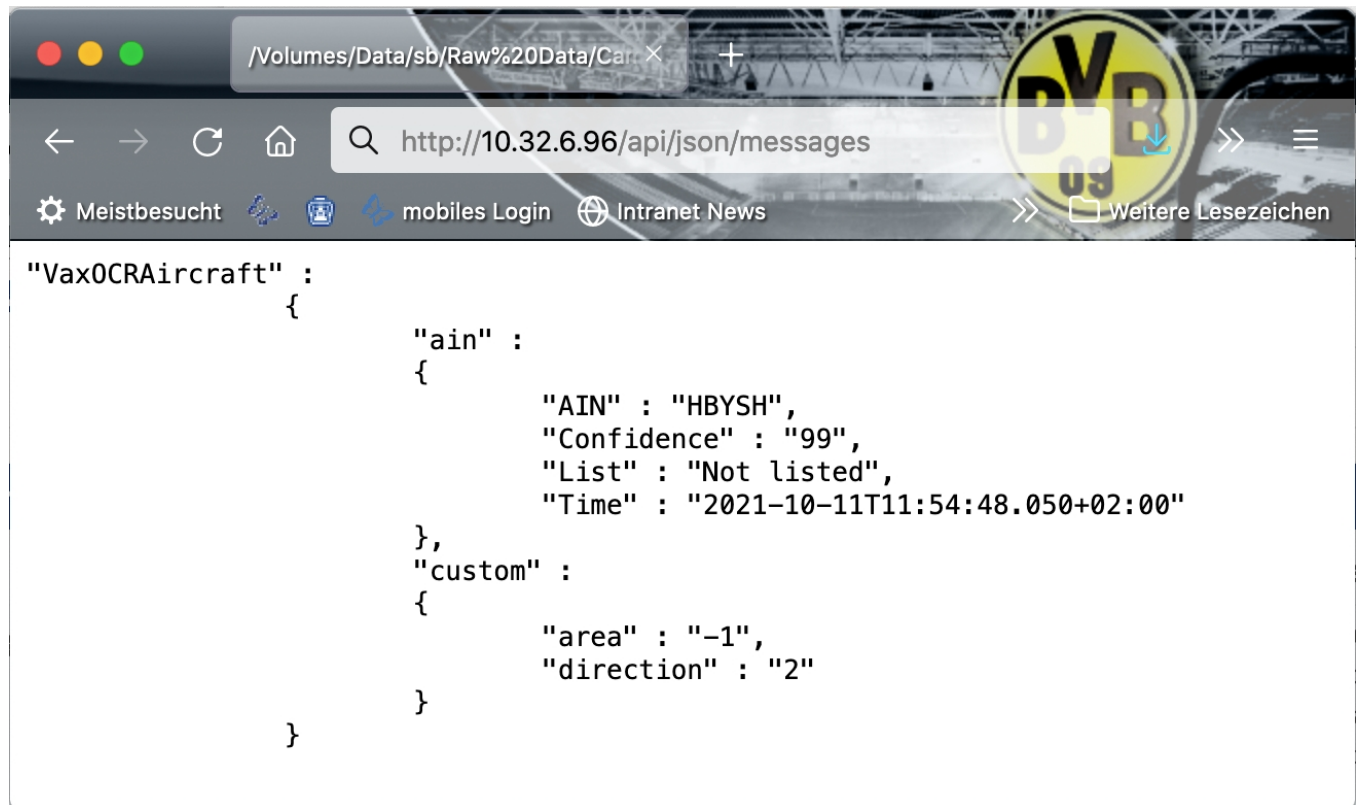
/Volumes/Data/sb/Raw%20Data/Car

http://10.32.6.96/api/json/messages

Meistbesucht mobiles Login Intranet News Weitere Lesezeichen

BVB 09

"VaxOCRAircraft" :
{
"ain" :
{
"AIN" : "HBYSH",
"Confidence" : "99",
"List" : "Not listed",
"Time" : "2021-10-11T11:54:48.050+02:00"
},
"custom" :
{
"area" : "-1",
"direction" : "2"
}
}